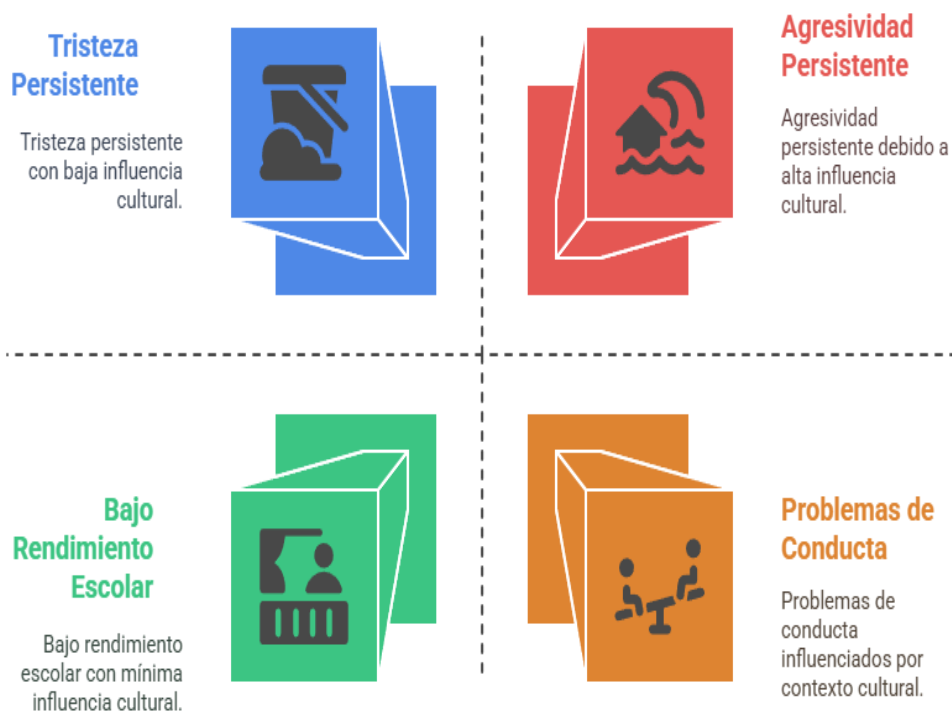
Tristeza Persistente

Tristeza persistente con baja influencia cultural.

Agresividad Persistente

Agresividad persistente debido a alta influencia cultural.

Bajo Rendimiento Escolar

Bajo rendimiento escolar con mínima influencia cultural.

Problemas de Conducta

Problemas de conducta influenciados por contexto cultural.